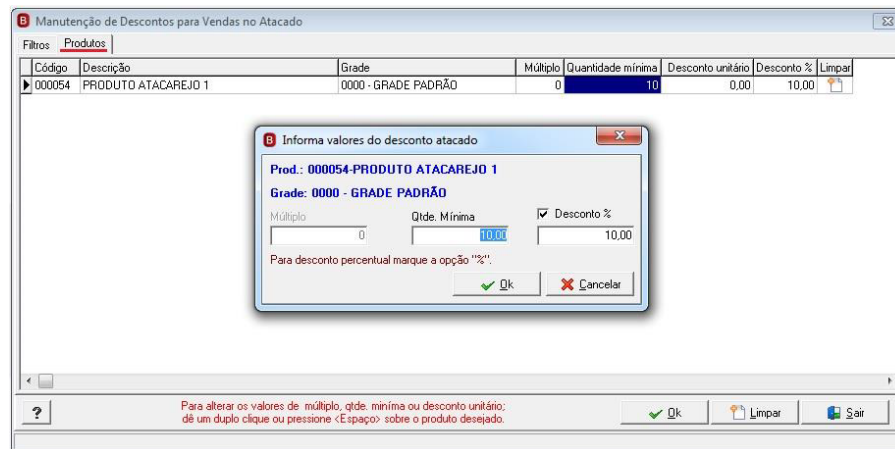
Manutenção de Descontos para Vendas no Atacado

Filtros | Produtos

| Código | Descrição | Grade | Múltiplo | Quantidade mínima | Desconto unitário | Desconto % | Limpar |
|---|---|---|---|---|---|---|---|
| 000054 | PRODUTO ATACAREJO 1 | 0000 - GRADE PADRÃO | 0 | 10 | 0,00 | 10,00 | |

Informa valores do desconto atacado

Prod.: 000054-PRODUTO ATACAREJO 1

Grade: 0000 - GRADE PADRÃO

Múltiplo 0

Qtde. Mínima 10,00

Desconto % 10,00

Para desconto percentual marque a opção "%".

Ok  Cancelar

?

Para alterar os valores de múltiplo, qtde. miníma ou desconto unitário; dê um duplo clique ou pressione <Espaço> sobre o produto desejado.

Ok  Limpar  Sair